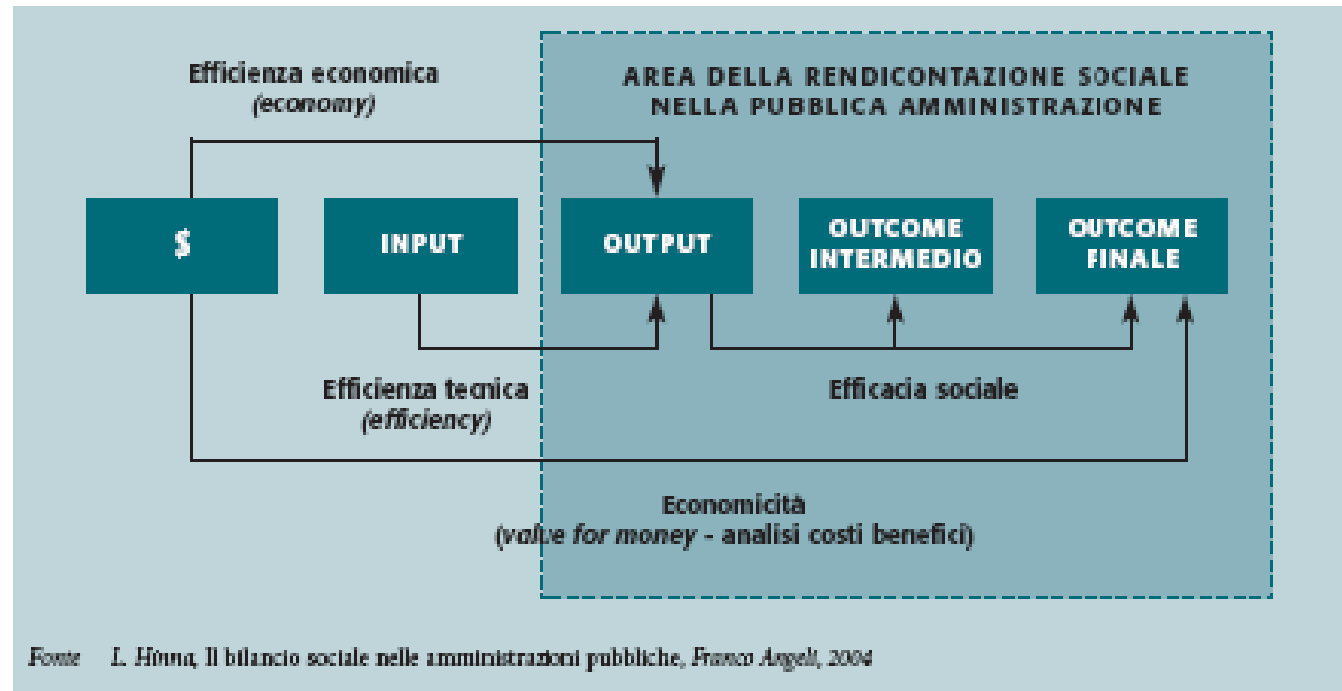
Efficienza economica
(economy)

AREA DELLA RENDICONTAZIONE SOCIALE NELLA PUBBLICA AMMINISTRAZIONE

$

INPUT

OUTPUT

OUTCOME INTERMEDIO

OUTCOME FINALE

Efficienza tecnica
(efficiency)

Efficacia sociale

Economicità
(value for money - analisi costi benefici)

Fonte L. Hinna, Il bilancio sociale nelle amministrazioni pubbliche, Franco Angeli, 2004